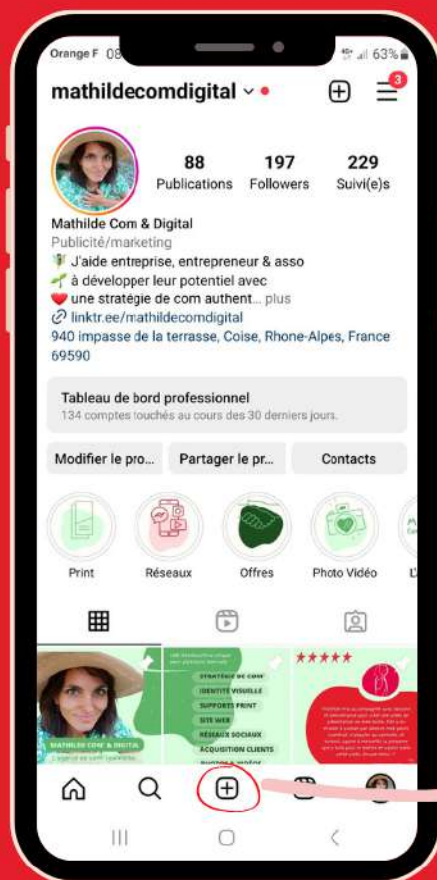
Orange F 08

63%

mathildecomdigital

3

88
Publications

197
Followers

229
Suivi(e)s

Mathilde Com & Digital
Publicité/marketing
J'aide entreprise, entrepreneur & asso
à développer leur potentiel avec
une stratégie de com authent... plus
linktr.ee/mathildecomdigital
940 impasse de la terrasse, Coise, Rhone-Alpes, France 69590

Tableau de bord professionnel
134 comptes touchés au cours des 30 derniers jours.

Modifier le pro...
Partager le pr...
Contacts

Print
Réseaux
Offres
Photo Vidéo
L'

MATHILDE COM & DIGITAL

STRATÉGIE DE COM
IDENTITÉ VISUELLE
SUPPORTS PRINT
SITE WEB
RÉSEAUX SOCIAUX
ACQUISITION CLIENTS

★★★★★